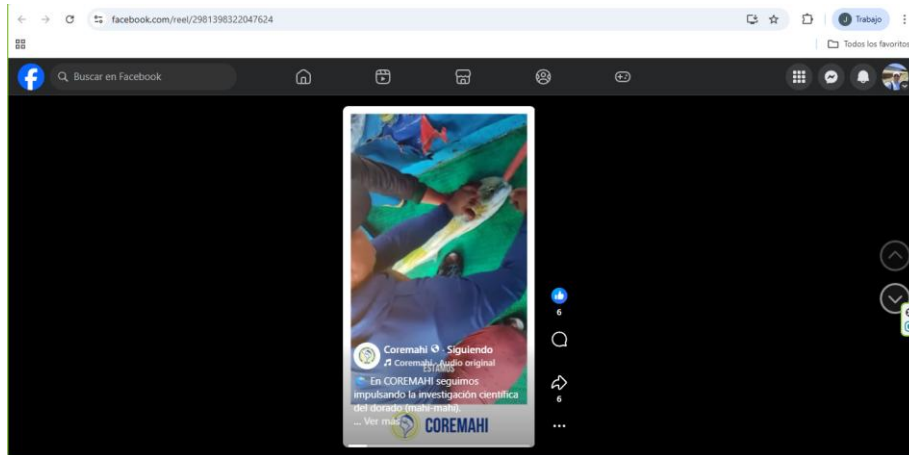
facebook.com/reel/2981398322047624

Trabajo

Todos los favoritos

Buscar en Facebook

Coremahi · Siguiendo

♫ Coremahi · Audio original

Estamos

En COREMAHI seguimos impulsando la investigación científica del dorado (mahi-mahi).

... Ver más

COREMAHI

6

6